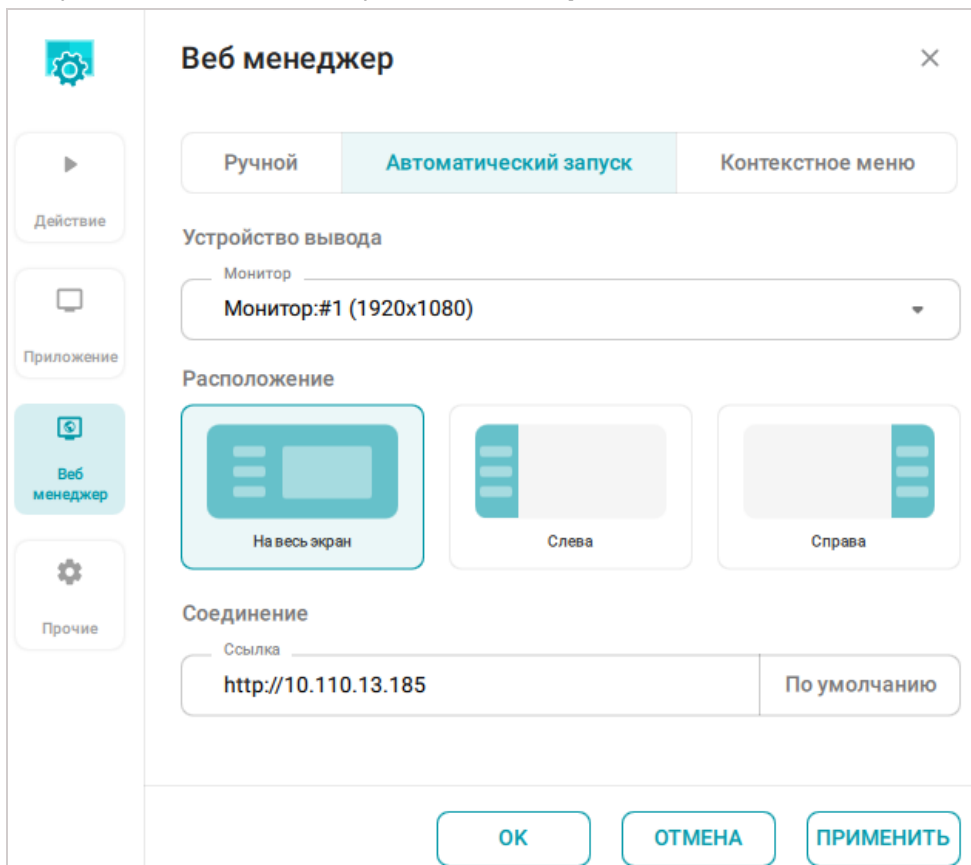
Действие

Приложение

Веб менеджер

Прочие

Веб менеджер

×

Ручной

Автоматический запуск

Контекстное меню

Устройство вывода

Монитор

Монитор:#1 (1920x1080)

Расположение

На весь экран

Слева

Справа

Соединение

Ссылка

http://10.110.13.185

По умолчанию

OK

ОТМЕНА

ПРИМЕНИТЬ